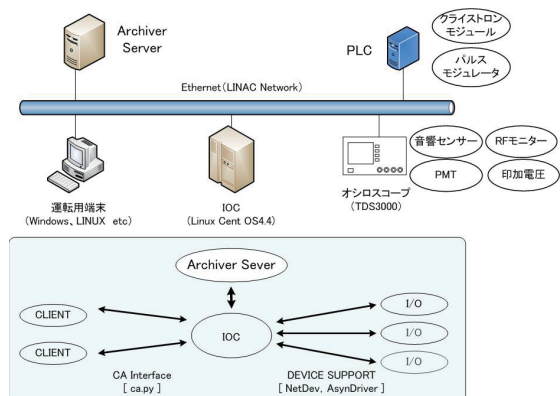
Archiver Server

PLC

クライストロン モジュール

パルス モジュレータ

Ethernet (LINAC Network)

運転用端末 (Windows、LINUX etc)

IOC (Linux Cent OS4.4)

オシロスコープ (TDS3000)

音響センサー

RFモニター

PMT

印加電圧

Archiver Sever

CLIENT

CLIENT

IOC

I/O

I/O

I/O

CA Interface [ ca.py ]

DEVICE SUPPORT [ NetDev, AsynDriver ]